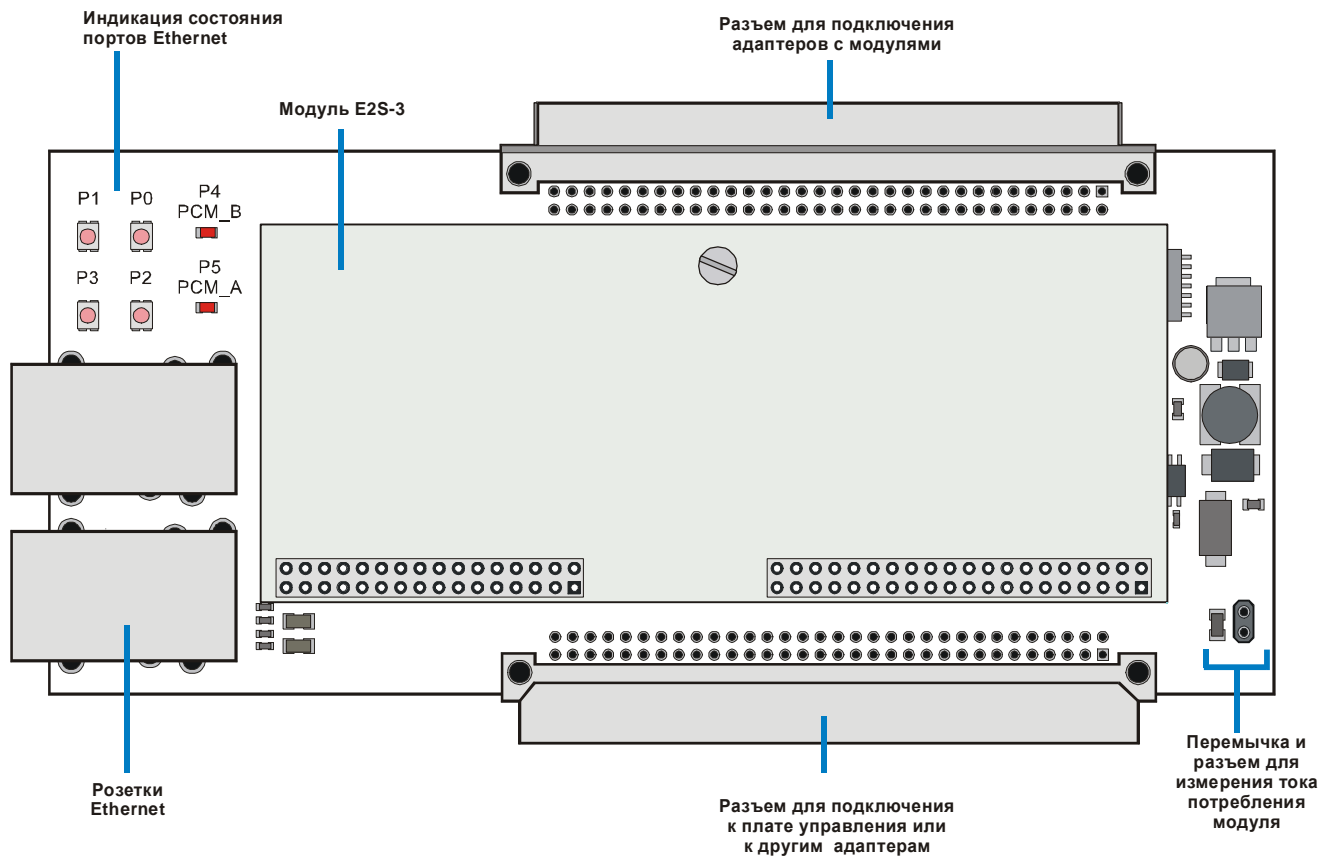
Индикация состояния портов Ethernet

Разъем для подключения адаптеров с модулями

Модуль E2S-3

P1
P0
P4
PCM_B
P3
P2
P5
PCM_A

Розетки Ethernet

Разъем для подключения к плате управления или к другим адаптерам

Перемычка и разъем для измерения тока потребления модуля